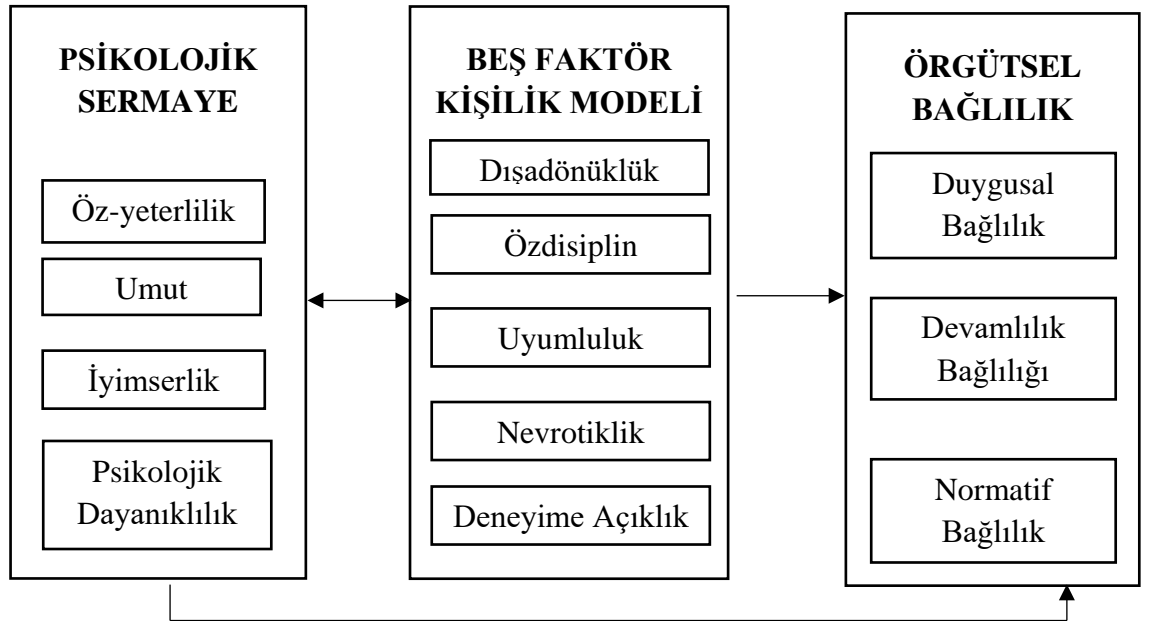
PSİKOLOJİK SERMAYE

Öz-yeterlilik

Umut

İyimserlik

Psikolojik Dayanıklılık

BEŞ FAKTÖR KİŞİLİK MODELİ

Dışadönüklük

Özdisiplin

Uyumluluk

Nevrotiklik

Deneyime Açıklık

ÖRGÜTSEL BAĞLILIK

Duygusal Bağlılık

Devamlılık Bağlılığı

Normatif Bağlılık